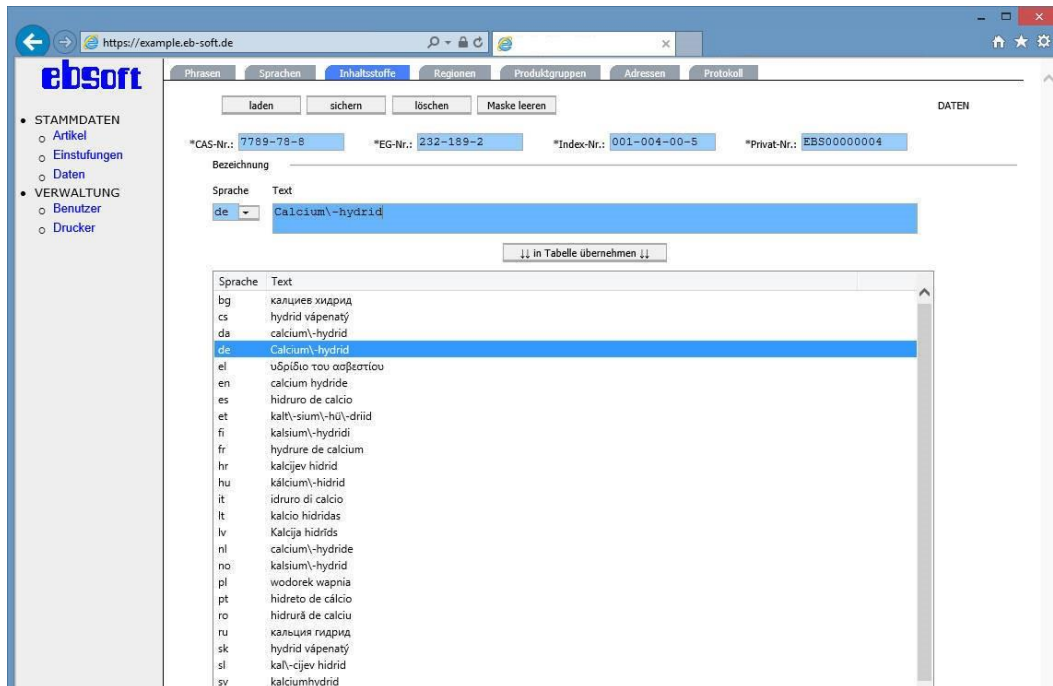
https://example.eb-soft.de

ebsoft

Phrasen | Sprachen | Inhaltsstoffe | Regionen | Produktgruppen | Adressen | Protokoll

- STAMMDATEN
  - Artikel
  - Einstufungen
  - Daten
- VERWALTUNG
  - Benutzer
  - Drucker

laden | sichern | löschen | Maske leeren

DATEN

*CAS-Nr.: 7789-78-8 *EG-Nr.: 232-189-2 *Index-Nr.: 001-004-00-5 *Privat-Nr.: EBS00000004

Bezeichnung

Sprache Text

de Calcium\-hydrid

↓↓ in Tabelle übernehmen ↓↓

| Sprache | Text |
|---|---|
| bg | калциев хидрид |
| cs | hydrid vápenatý |
| da | calcium\-hydrid |
| de | Calcium\-hydrid |
| el | υδρίδιο του ασβεστίου |
| en | calcium hydride |
| es | hidruro de calcio |
| et | kalt\-sium\-hü\-driid |
| fi | kalsium\-hydridi |
| fr | hydrure de calcium |
| hr | kalcijev hidrid |
| hu | kálcium\-hidrid |
| it | idruro di calcio |
| lt | kalcio hidridas |
| lv | Kalcija hidrīds |
| nl | calcium\-hydride |
| no | kalsium\-hydrid |
| pl | wodorek wapnia |
| pt | hidreto de cálcio |
| ro | hidrură de calciu |
| ru | кальция гидрид |
| sk | hydrid vápenatý |
| sl | kal\-cijev hidrid |
| sv | kalciumhydrid |